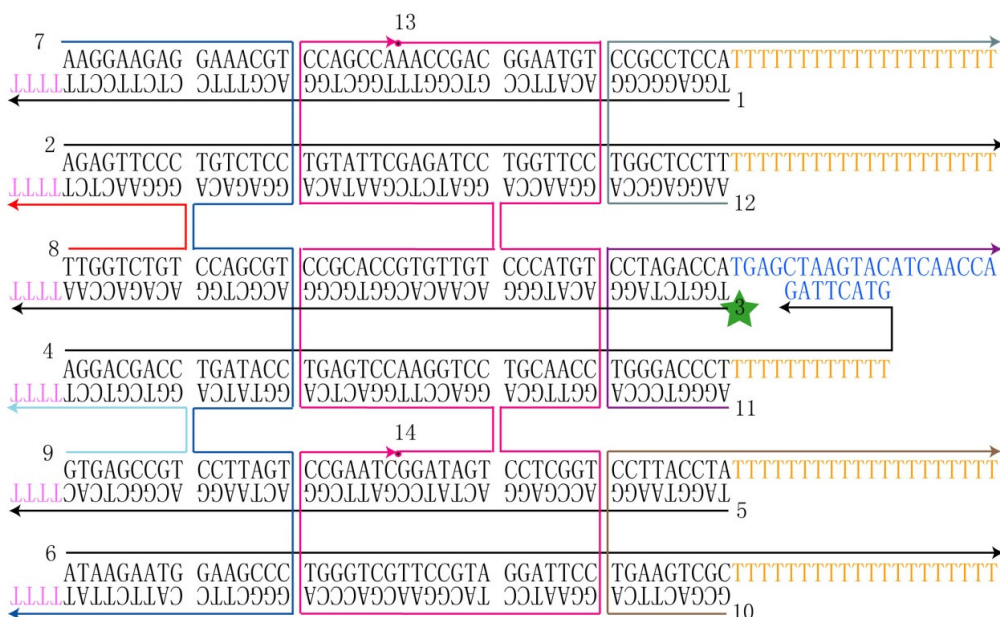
13
7
AAGGAAGAG GAAACGT CCAGCCAAACCGAC GGAATGT CCGCCTCCATTTTTTTTTTTTTTTTTTTT
TTTTCTTCCTTCTC TTTGCA GGTCGGTTTGGCTG CTTACA GGCGGAGGT
1

2
AGAGTTCCC TGTCTCC TGTATTCGAGATCC TGGTTCC TGGCTCCTTTTTTTTTTTTTTTTTTTTTT
TTTTCTCAAGGG ACAGAGG ACATAAGCTCTAGG ACCAAGG ACCGAGGAA
12

8
TTGGTCTGT CCAGCGT CCGCACCGTGTTGT CCCATGT CCTAGACCATGAGCTAAGTACATCAACCA
TTTTAACCAGACA GGTCGCA GGCGTGGCACAACA GGGTACA GGATCTGGT GATTCATG
3

4
AGGACGACC TGATACC TGAGTCCAAGGTCC TGCAACC TGGGACCCTTTTTTTTTTTT
TTTTTCCTGCTGG ACTATGG ACTCAGGTTCCAGG ACGTTGG ACCCTGGGA
11

14
9
GTGAGCCGT CCTTAGT CCGAATCGGATAGT CCTCGGT CCTTACCTATTTTTTTTTTTTTTTTTTTT
TTTTCACTCGGCA GGAATCA GGCTTAGCCTATCA GGAGCCA GGAATGGAT
5

6
ATAAGAATG GAAGCCC TGGGTCGTTCCGTA GGATTCC TGAAGTCGCTTTTTTTTTTTTTTTTTTTT
TTTTTATTCTTAC CTTCGGG ACCCAGCAAGGCAT CCTAAGG ACTTCAGCG
10